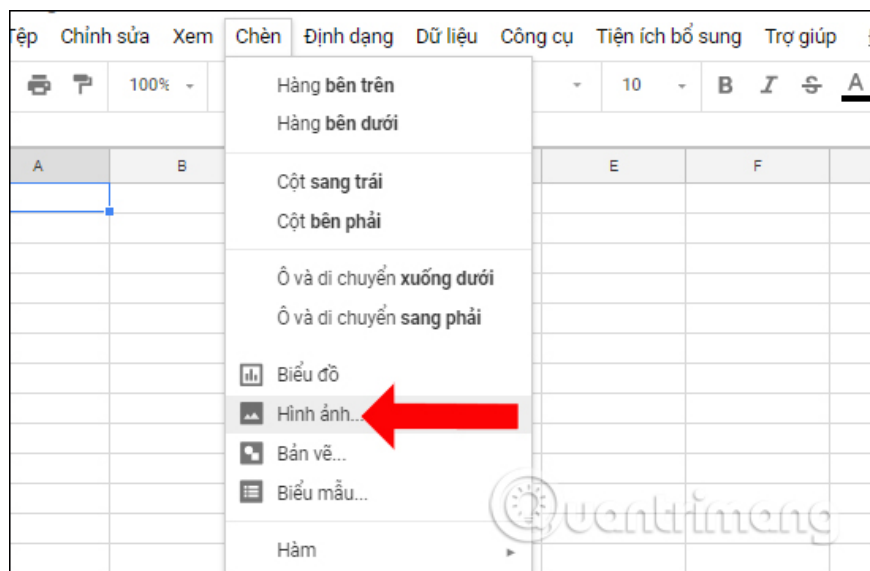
Tệp Chỉnh sửa Xem Chèn Định dạng Dữ liệu Công cụ Tiện ích bổ sung Trợ giúp

100%

10

B I S A

A B E F

Hàng **bên trên**

Hàng **bên dưới**

Cột **sang trái**

Cột **bên phải**

Ô và di chuyển **xuống dưới**

Ô và di chuyển **sang phải**

Biểu đồ

Hình ảnh...

Bản vẽ...

Biểu mẫu...

Hàm

Quantrimang